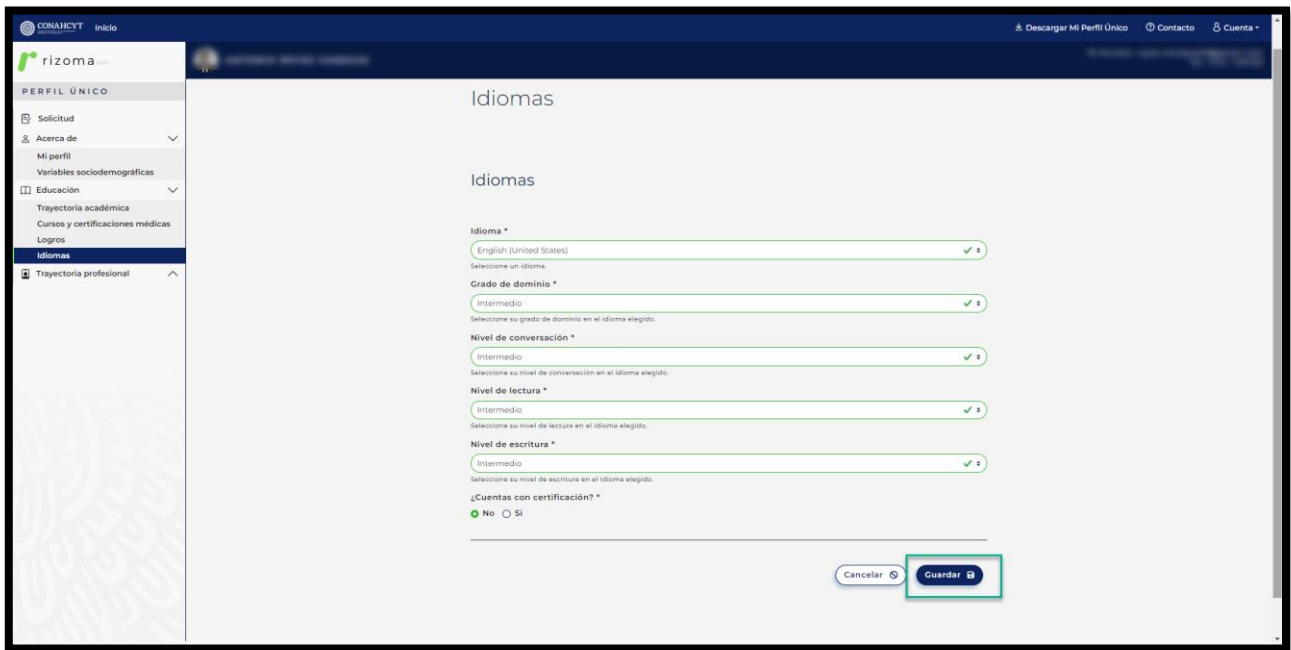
CONAHCYT Inicio

Descargar Mi Perfil Único  Contacto  Cuenta

rizoma

PERFIL ÚNICO

Solicitud
Acerca de
Mi perfil
Variables sociodemográficas
Educación
Trayectoria académica
Cursos y certificaciones médicas
Logros
Idiomas
Trayectoria profesional

Idiomas

Idiomas

Idioma *
English (United States)
Seleccione un idioma.

Grado de dominio *
Intermedio
Seleccione su grado de dominio en el idioma elegido.

Nivel de conversación *
Intermedio
Seleccione su nivel de conversación en el idioma elegido.

Nivel de lectura *
Intermedio
Seleccione su nivel de lectura en el idioma elegido.

Nivel de escritura *
Intermedio
Seleccione su nivel de escritura en el idioma elegido.

¿Cuentas con certificación? *
No  Si

Cancelar  Guardar